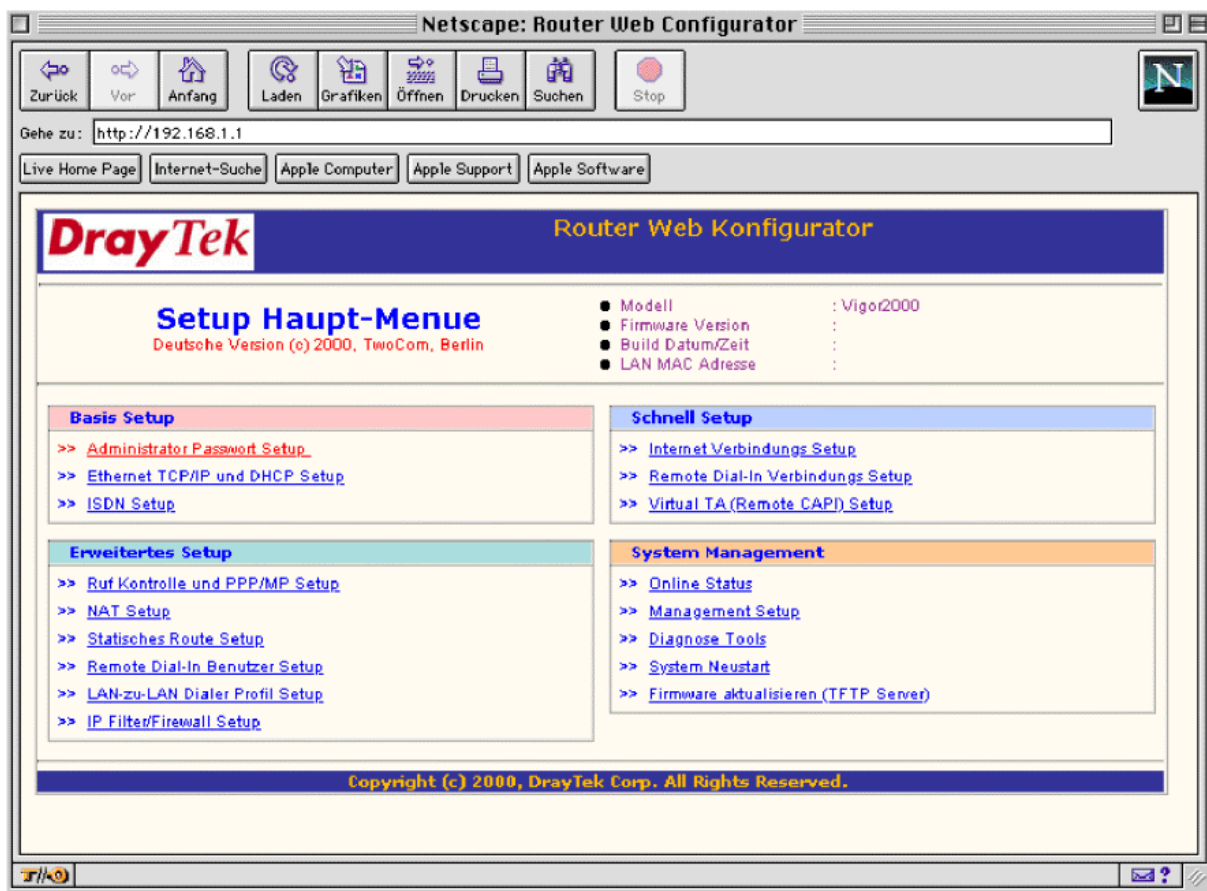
Netscape: Router Web Configurator

Zurück Vor Anfang Laden Grafiken Öffnen Drucken Suchen Stop

N

Gehe zu: http://192.168.1.1

Live Home Page Internet-Suche Apple Computer Apple Support Apple Software

DrayTek

Router Web Konfigurator

Setup Haupt-Menue
Deutsche Version (c) 2000, TwoCom, Berlin

Modell : Vigor2000
Firmware Version :
Build Datum/Zeit :
LAN MAC Adresse :

Basis Setup
>> Administrator Passwort Setup
>> Ethernet TCP/IP und DHCP Setup
>> ISDN Setup

Schnell Setup
>> Internet Verbindungs Setup
>> Remote Dial-In Verbindungs Setup
>> Virtual TA (Remote CAPI) Setup

Erweitertes Setup
>> Ruf Kontrolle und PPP/MP Setup
>> NAT Setup
>> Statisches Route Setup
>> Remote Dial-In Benutzer Setup
>> LAN-zu-LAN Dialer Profil Setup
>> IP Filter/Firewall Setup

System Management
>> Online Status
>> Management Setup
>> Diagnose Tools
>> System Neustart
>> Firmware aktualisieren (TFTP Server)

Copyright (c) 2000, DrayTek Corp. All Rights Reserved.